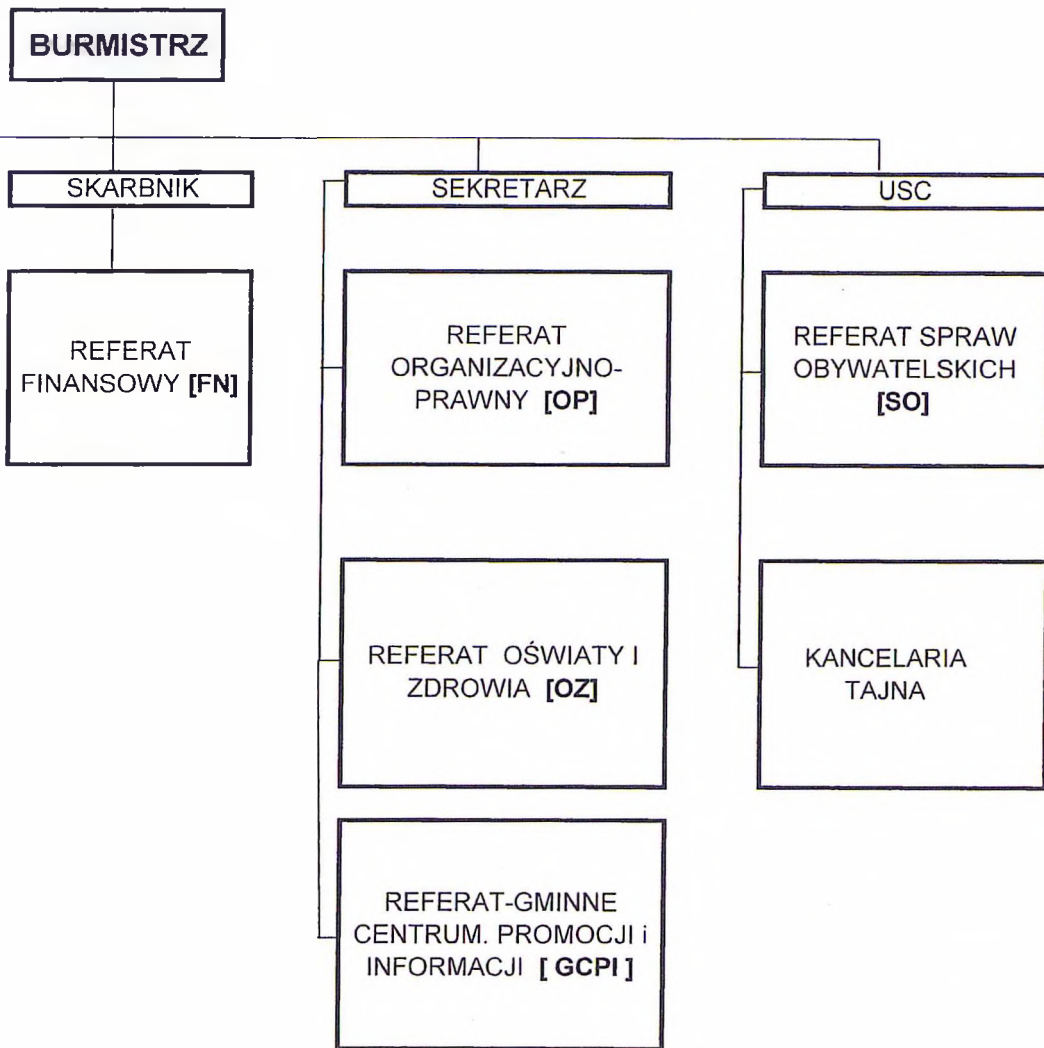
BURMISTRZ

SKARBNIK

REFERAT FINANSOWY [FN]

SEKRETARZ

REFERAT ORGANIZACYJNO-PRAWNY [OP]

REFERAT OŚWIATY I ZDROWIA [OZ]

REFERAT-GMINNE CENTRUM. PROMOCJI i INFORMACJI [ GCPI ]

USC

REFERAT SPRAW OBYWATELSKICH [SO]

KANCELARIA TAJNA